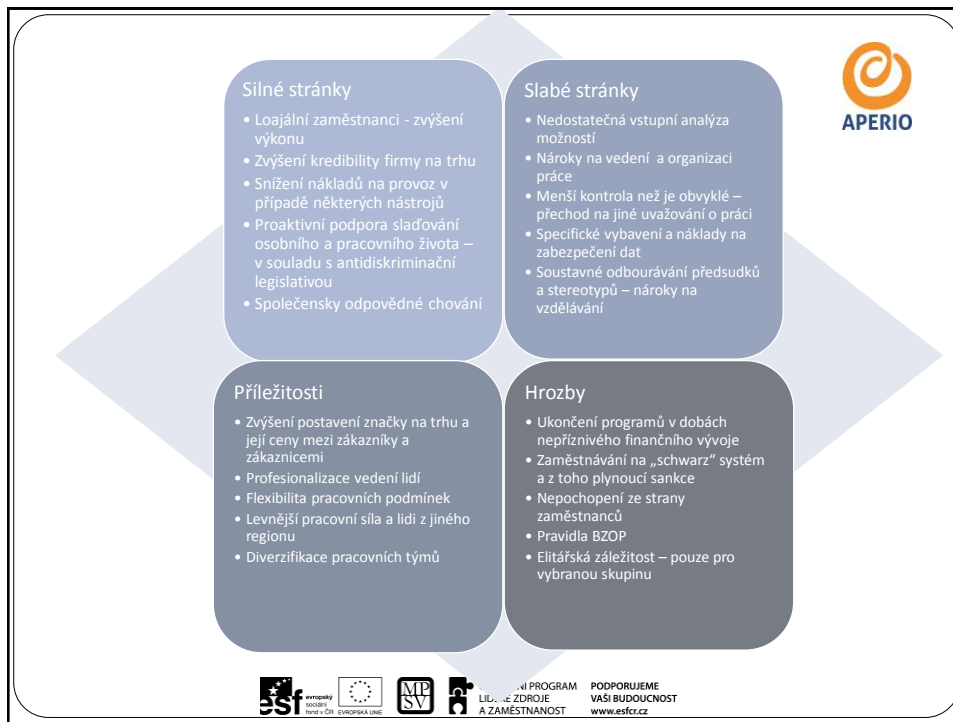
APERIO

Silné stránky

- Loajální zaměstnanci - zvýšení výkonu
- Zvýšení kredibility firmy na trhu
- Snížení nákladů na provoz v případě některých nástrojů
- Proaktivní podpora slaďování osobního a pracovního života – v souladu s antidiskriminační legislativou
- Společensky odpovědné chování

Slabé stránky

- Nedostatečná vstupní analýza možností
- Nároky na vedení a organizaci práce
- Menší kontrola než je obvyklé – přechod na jiné uvažování o práci
- Specifické vybavení a náklady na zabezpečení dat
- Soustavné odbourávání předsudků a stereotypů – nároky na vzdělávání

Příležitosti

- Zvýšení postavení značky na trhu a její ceny mezi zákazníky a zákaznicemi
- Profesionalizace vedení lidí
- Flexibilita pracovních podmínek
- Levnější pracovní síla a lidi z jiného regionu
- Diverzifikace pracovních týmů

Hrozby

- Ukončení programů v dobách nepříznivého finančního vývoje
- Zaměstnávání na „schwarz" systém a z toho plynoucí sankce
- Nepochopení ze strany zaměstnanců
- Pravidla BZOP
- Elitářská záležitost – pouze pro vybranou skupinu

esf evropský sociální fond v ČR EVROPSKÁ UNIE MPSV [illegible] PROGRAM LIDSKÉ ZDROJE A ZAMĚSTNANOST PODPORUJEME VAŠI BUDOUCNOST www.esfcr.cz